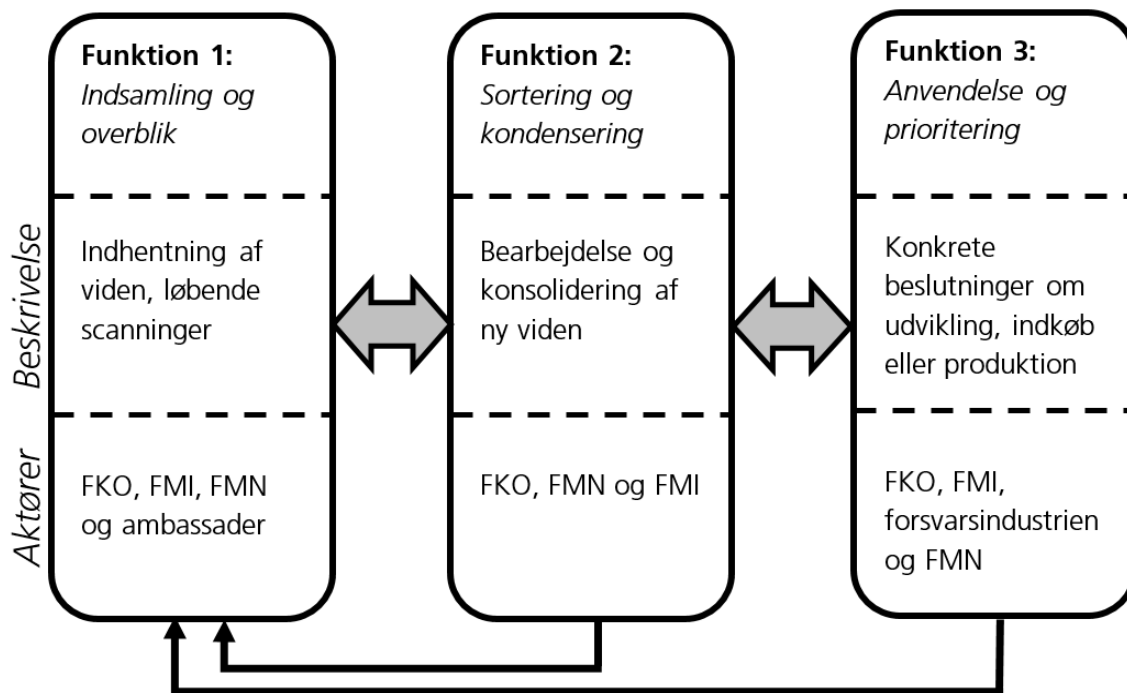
**Funktion 1:**
*Indsamling og overblik*

Indhentning af viden, løbende scanninger

FKO, FMI, FMN og ambassader

**Funktion 2:**
*Sortering og kondensering*

Bearbejdelse og konsolidering af ny viden

FKO, FMN og FMI

**Funktion 3:**
*Anvendelse og prioritering*

Konkrete beslutninger om udvikling, indkøb eller produktion

FKO, FMI, forsvarsindustrien og FMN

*Beskrivelse*

*Aktører*